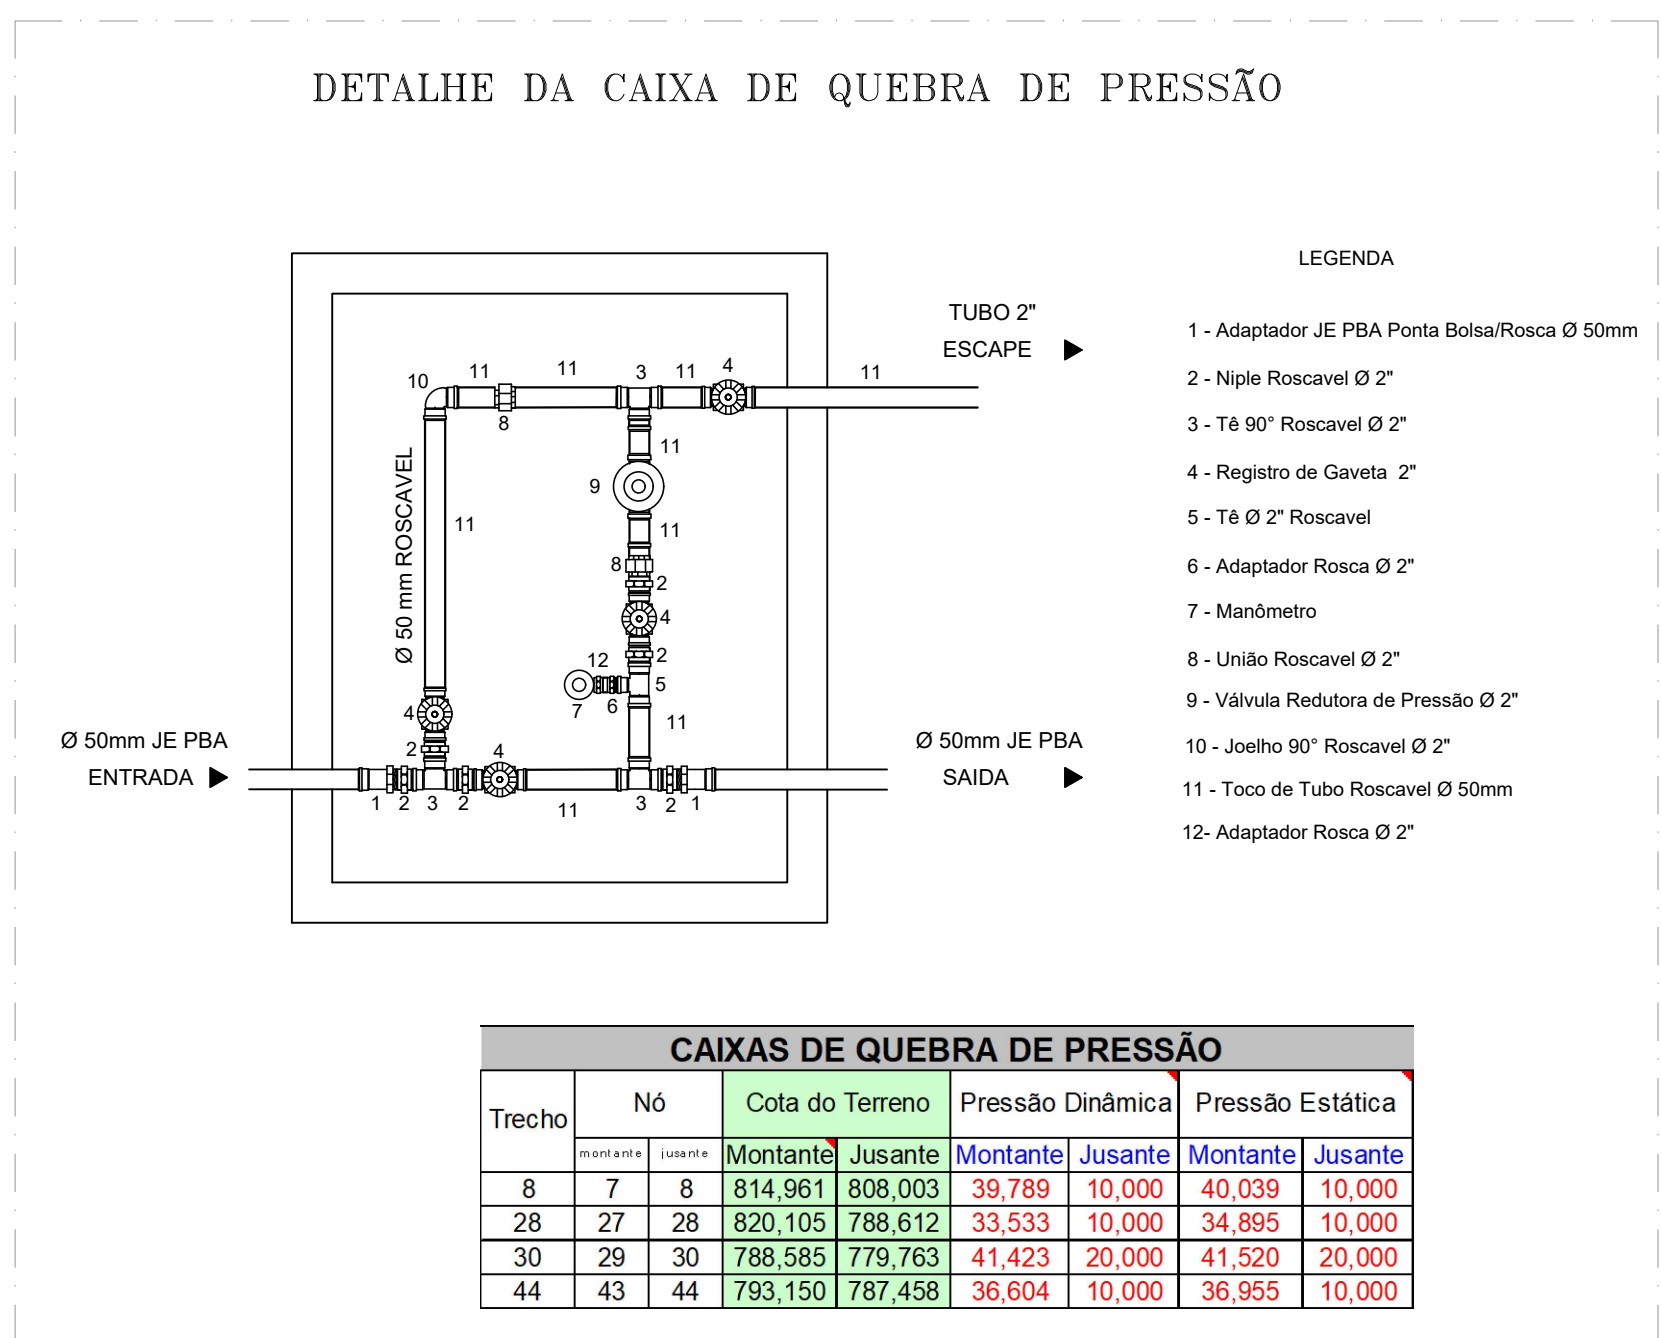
DETALHE DA CAIXA DE QUEBRA DE PRESSÃO

TUBO 2"
ESCAPE

10 11 11 3 11 4 11
8
11
9
11
Ø 50 mm ROSCAVEL
11
8
2
4
12
2
5
7 6
11
4
2
4

Ø 50mm JE PBA
ENTRADA

1 2 3 2 11 3 2 1

Ø 50mm JE PBA
SAIDA

LEGENDA

1 - Adaptador JE PBA Ponta Bolsa/Rosca Ø 50mm

2 - Niple Roscavel Ø 2"

3 - Tê 90° Roscavel Ø 2"

4 - Registro de Gaveta 2"

5 - Tê Ø 2" Roscavel

6 - Adaptador Rosca Ø 2"

7 - Manômetro

8 - União Roscavel Ø 2"

9 - Válvula Redutora de Pressão Ø 2"

10 - Joelho 90° Roscavel Ø 2"

11 - Toco de Tubo Roscavel Ø 50mm

12- Adaptador Rosca Ø 2"

CAIXAS DE QUEBRA DE PRESSÃO

| Trecho | Nó | | Cota do Terreno | | Pressão Dinâmica | | Pressão Estática | |
|---|---|---|---|---|---|---|---|---|
| | montante | jusante | Montante | Jusante | Montante | Jusante | Montante | Jusante |
| 8 | 7 | 8 | 814,961 | 808,003 | 39,789 | 10,000 | 40,039 | 10,000 |
| 28 | 27 | 28 | 820,105 | 788,612 | 33,533 | 10,000 | 34,895 | 10,000 |
| 30 | 29 | 30 | 788,585 | 779,763 | 41,423 | 20,000 | 41,520 | 20,000 |
| 44 | 43 | 44 | 793,150 | 787,458 | 36,604 | 10,000 | 36,955 | 10,000 |